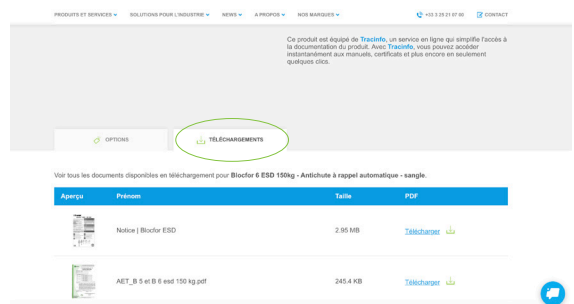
PRODUITS ET SERVICES SOLUTIONS POUR L'INDUSTRIE NEWS A PROPOS NOS MARQUES +33 3 25 21 07 60 CONTACT

Ce produit est équipé de Tracinfo, un service en ligne qui simplifie l'accès à la documentation du produit. Avec Tracinfo, vous pouvez accéder instantanément aux manuels, certificats et plus encore en seulement quelques clics.

OPTIONS TÉLÉCHARGEMENTS

Voir tous les documents disponibles en téléchargement pour Blocfor 6 ESD 150kg - Antichute à rappel automatique - sangle.

| Aperçu | Prénom | Taille | PDF |
|---|---|---|---|
| | Notice \| Blocfor ESD | 2.95 MB | Télécharger |
| | AET_B 5 et B 6 esd 150 kg.pdf | 245.4 KB | Télécharger |